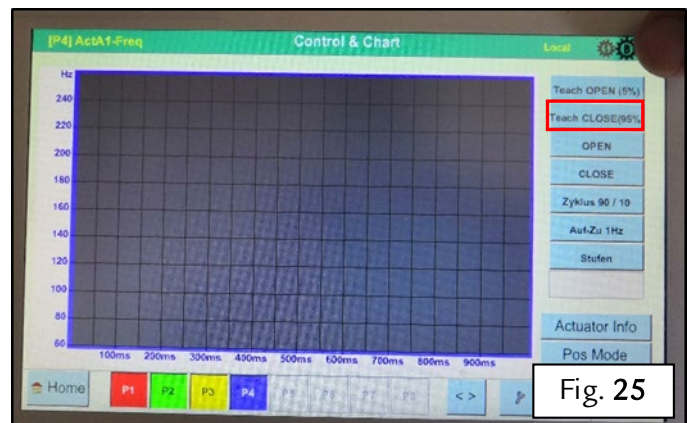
[P4] ActA1-Freq
Control & Chart
Local

Hz
240
220
200
180
160
140
120
100
80
60
100ms
200ms
300ms
400ms
500ms
600ms
700ms
800ms
900ms

Teach OPEN (5%)
Teach CLOSE(95%
OPEN
CLOSE
Zyklus 90 / 10
Auf-Zu 1Hz
Stufen
Actuator Info
Pos Mode

Home
P1
P2
P3
P4
P5
P6
P7
P8
< >

Fig. 25